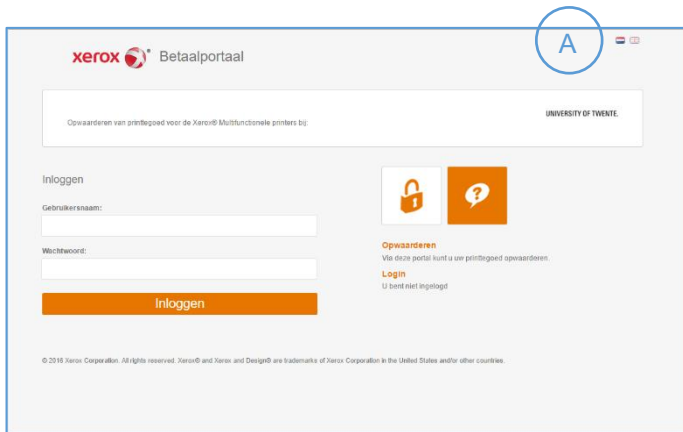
xerox Betaalportaal

A

Opwaarderen van printtegoed voor de Xerox® Multifunctionele printers bij:

UNIVERSITY OF TWENTE.

Inloggen

Gebruikersnaam:

Wachtwoord:

Inloggen

Opwaarderen

Via deze portal kunt u uw printtegoed opwaarderen.

Login

U bent niet ingelogd

© 2016 Xerox Corporation. All rights reserved. Xerox® and Xerox and Design® are trademarks of Xerox Corporation in the United States and/or other countries.